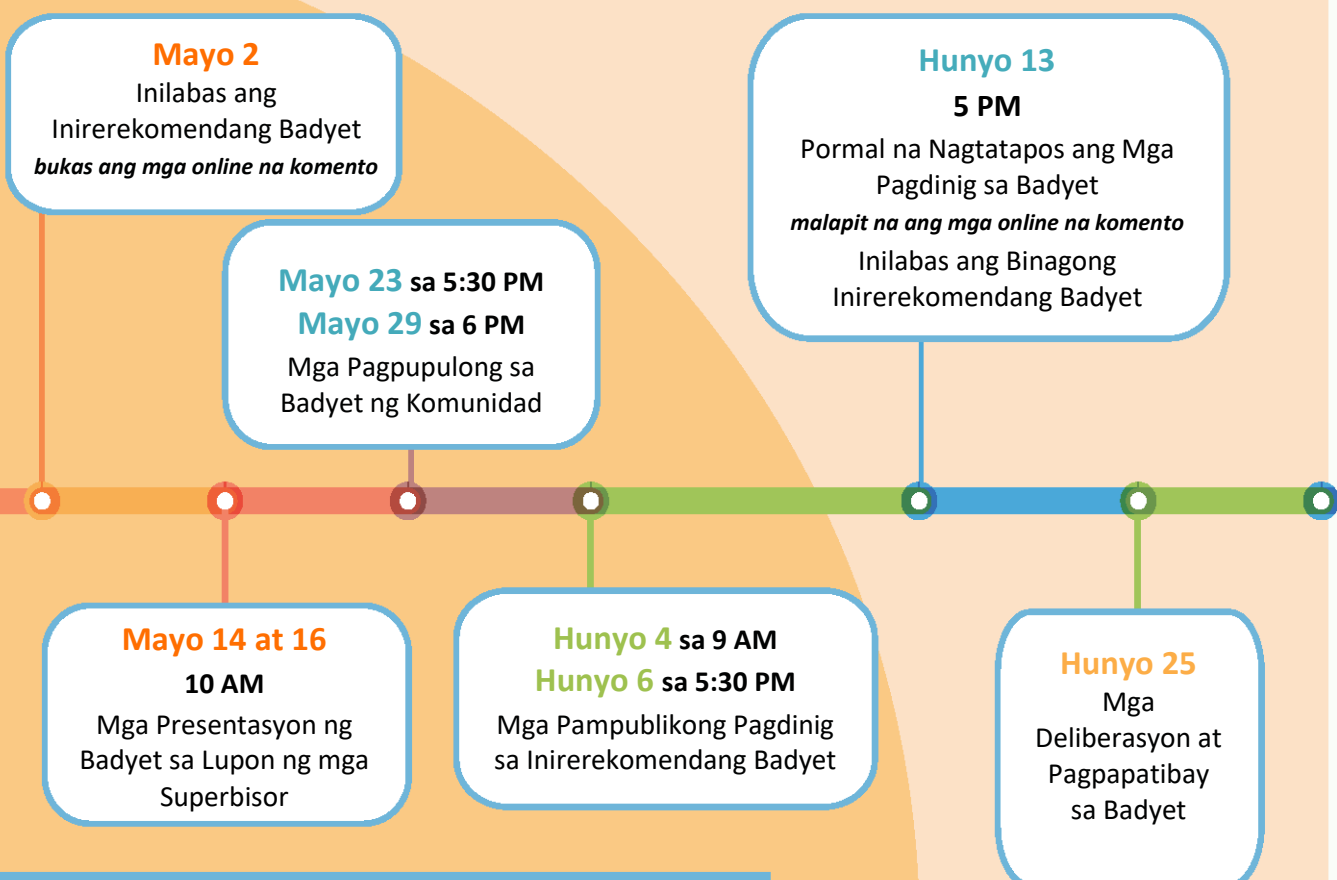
Mayo 2
Inilabas ang Inirerekomendang Badyet
*bukas ang mga online na komento*

Mayo 23 sa 5:30 PM
Mayo 29 sa 6 PM
Mga Pagpupulong sa Badyet ng Komunidad

Hunyo 13
5 PM
Pormal na Nagtatapos ang Mga Pagdinig sa Badyet
*malapit na ang mga online na komento*
Inilabas ang Binagong Inirerekomendang Badyet

Mayo 14 at 16
10 AM
Mga Presentasyon ng Badyet sa Lupon ng mga Superbisor

Hunyo 4 sa 9 AM
Hunyo 6 sa 5:30 PM
Mga Pampublikong Pagdinig sa Inirerekomendang Badyet

Hunyo 25
Mga Deliberasyon at Pagpapatibay sa Badyet